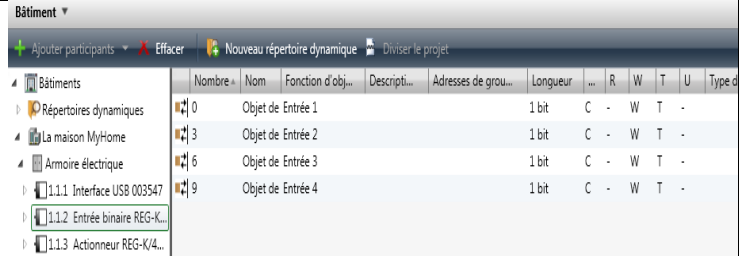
Bâtiment ▼

Ajouter participants ▼ Effacer Nouveau répertoire dynamique Diviser le projet

Bâtiments
Répertoires dynamiques
La maison MyHome
Armoire électrique
1.1.1 Interface USB 003547
1.1.2 Entrée binaire REG-K...
1.1.3 Actionneur REG-K/4...

| Nombre | Nom | Fonction d'obj... | Descripti... | Adresses de grou... | Longueur | ... | R | W | T | U | Type d |
|---|---|---|---|---|---|---|---|---|---|---|---|
| 0 | Objet de | Entrée 1 | | | 1 bit | C | - | W | T | - | |
| 3 | Objet de | Entrée 2 | | | 1 bit | C | - | W | T | - | |
| 6 | Objet de | Entrée 3 | | | 1 bit | C | - | W | T | - | |
| 9 | Objet de | Entrée 4 | | | 1 bit | C | - | W | T | - | |